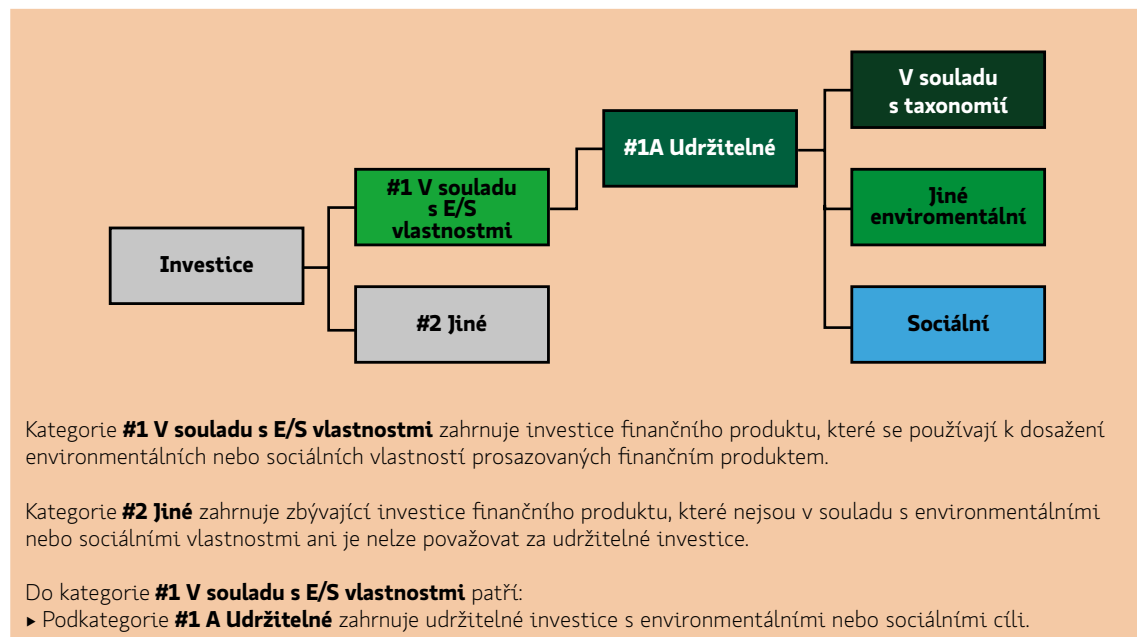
Investice

#1 V souladu s E/S vlastnostmi

#2 Jiné

#1A Udržitelné

V souladu s taxonomií

Jiné enviromentální

Sociální

Kategorie **#1 V souladu s E/S vlastnostmi** zahrnuje investice finančního produktu, které se používají k dosažení environmentálních nebo sociálních vlastností prosazovaných finančním produktem.

Kategorie **#2 Jiné** zahrnuje zbývající investice finančního produktu, které nejsou v souladu s environmentálními nebo sociálními vlastnostmi ani je nelze považovat za udržitelné investice.

Do kategorie **#1 V souladu s E/S vlastnostmi** patří:
▸ Podkategorie **#1 A Udržitelné** zahrnuje udržitelné investice s environmentálními nebo sociálními cíli.